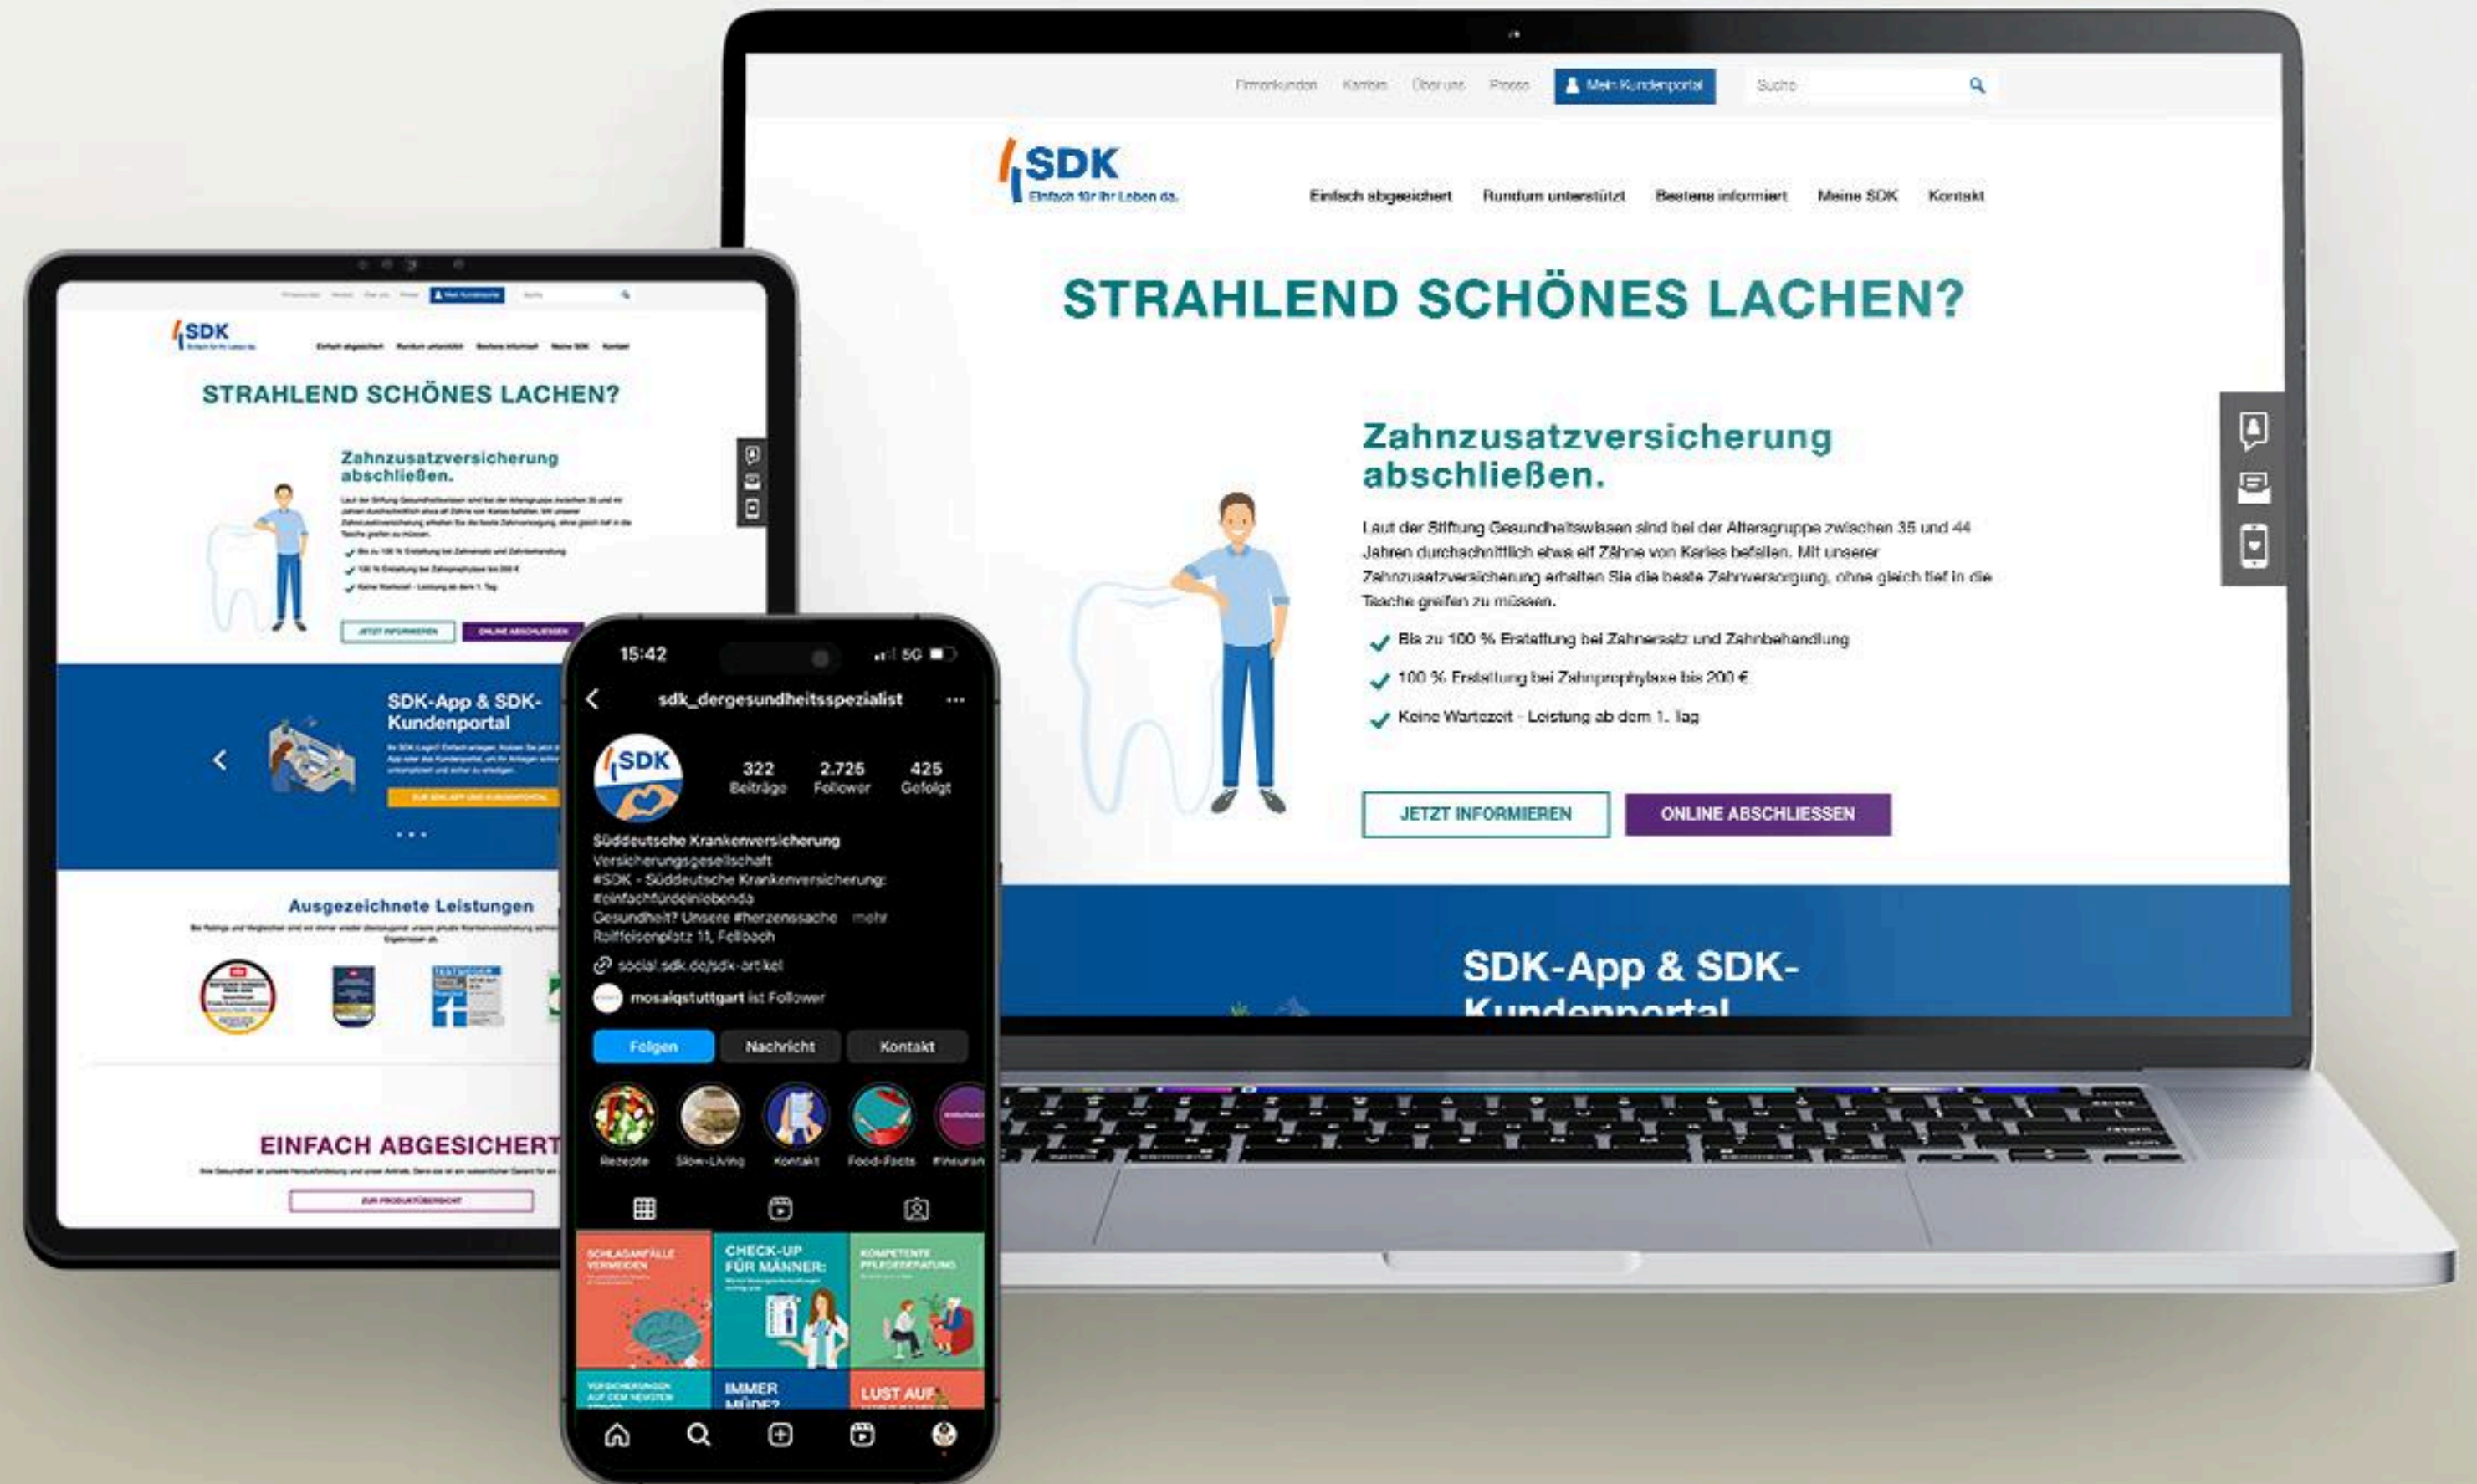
Firmenkunden Karriere Über uns Presse Mein Kundenportal Suche

SDK
Einfach für Ihr Leben da.

Einfach abgesichert Rundum unterstützt Bestens informiert Meine SDK Kontakt

STRAHLEND SCHÖNES LACHEN?

Zahnzusatzversicherung abschließen.

Laut der Stiftung Gesundheitswissen sind bei der Altersgruppe zwischen 35 und 44 Jahren durchschnittlich etwa elf Zähne von Karies befallen. Mit unserer Zahnzusatzversicherung erhalten Sie die beste Zahnversorgung, ohne gleich tief in die Tasche greifen zu müssen.

Bis zu 100 % Erstattung bei Zahnersatz und Zahnbehandlung

100 % Erstattung bei Zahnprophylaxe bis 200 €

Keine Wartezeit - Leistung ab dem 1. Tag

JETZT INFORMIEREN ONLINE ABSCHLIESSEN

SDK-App & SDK-Kundenportal

SDK
Einfach abgesichert Rundum unterstützt Bestens informiert Meine SDK Kontakt
STRAHLEND SCHÖNES LACHEN?
Zahnzusatzversicherung abschließen.
JETZT INFORMIEREN ONLINE ABSCHLIESSEN
SDK-App & SDK-Kundenportal
ZUR SDK-APP UND KUNDENPORTAL
Ausgezeichnete Leistungen
EINFACH ABGESICHERT
ZUR PRODUKTÜBERSICHT

15:42 5G
sdk_dergesundheitsspezialist ...
SDK
322 Beiträge 2.725 Follower 425 Gefolgt
Süddeutsche Krankenversicherung
Versicherungsgesellschaft
#SDK - Süddeutsche Krankenversicherung: #einfachfürdeinlebenda
Gesundheit? Unsere #herzenssache ... mehr
Raiffeisenplatz 11, Fellbach
social.sdk.de/sdk-artikel
mosaiqstuttgart ist Follower
Folgen Nachricht Kontakt
Rezepte Slow-Living Kontakt Food-Facts #insuran
SCHLAGANFÄLLE VERMEIDEN
CHECK-UP FÜR MÄNNER:
KOMPETENTE PFLEGEBERATUNG
IMMER MÜDE?
LUST AUF